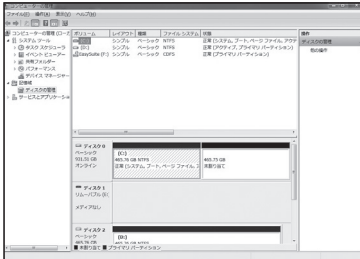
コンピューターの管理
ファイル(F) 操作(A) 表示(V) ヘルプ(H)

コンピューターの管理 (ロー
システム ツール
タスク スケジューラ
イベント ビューアー
共有フォルダー
パフォーマンス
デバイス マネージャー
記憶域
ディスクの管理
サービスとアプリケーション

| ボリューム | レイアウト | 種類 | ファイル システム | 状態 |
|---|---|---|---|---|
| | シンプル | ベーシック | NTFS | 正常 (システム, ブート, ページ ファイル, アクテ |
| (E:) | シンプル | ベーシック | NTFS | 正常 (アクティブ, プライマリ パーティション) |
| EasySuite (F:) | シンプル | ベーシック | CDFS | 正常 (プライマリ パーティション) |

操作
ディスクの管理
他の操作

ディスク 0
ベーシック
931.51 GB
オンライン

(C:)
465.76 GB NTFS
正常 (システム, ブート, ページ ファイル,

465.75 GB
未割り当て

ディスク 1
リムーバブル (D:)

メディアなし

ディスク 2
ベーシック
465.76 GB

(E:)
465.76 GB NTFS

■ 未割り当て ■ プライマリ パーティション